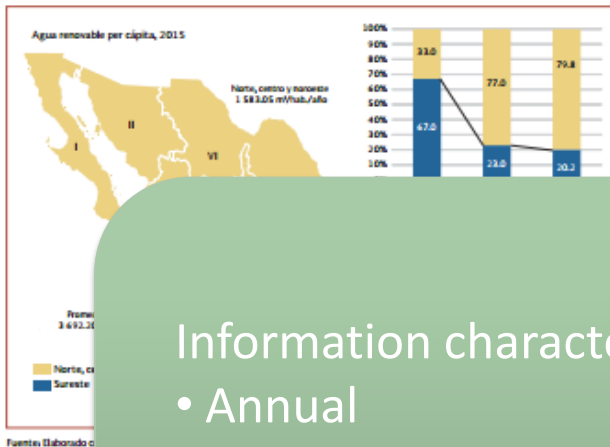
Agua renovable per cápita, 2015

Norte, centro y noroeste
1 583.05 m³/hab./año

I
II
VI

Prome
3 692.3

Norte, c
Sureste

Fuente: Elaborado c

100%
90%
80%
70%
60%
50%
40%
30%
20%
10%

33.0
67.0
77.0
23.0
79.8
20.2

Information characte
• Annual